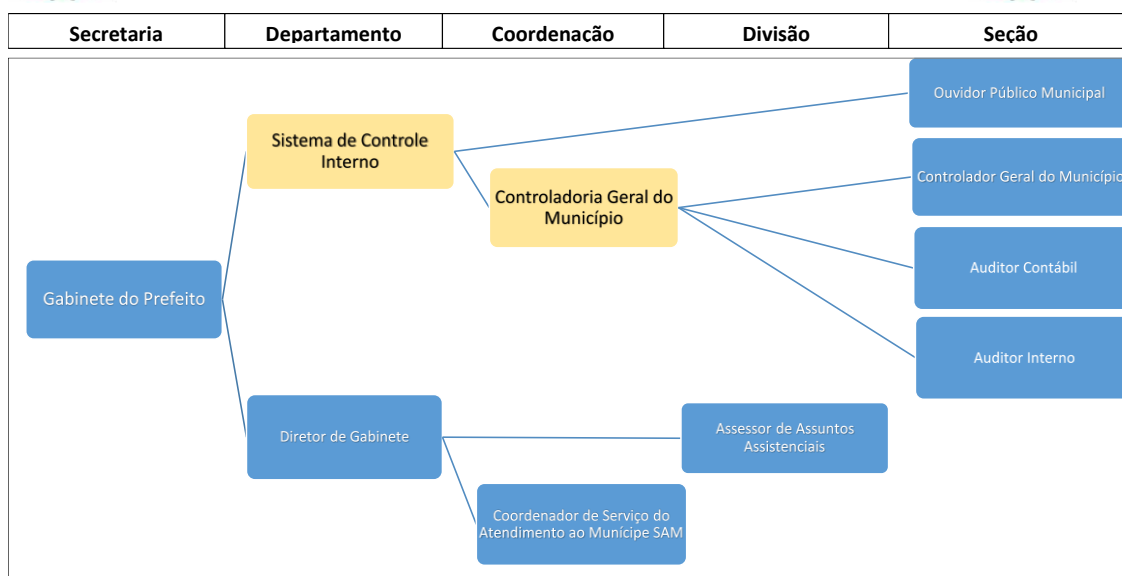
| Secretaria | Departamento | Coordenação | Divisão | Seção |
|---|---|---|---|---|

Ouvidor Público Municipal

Sistema de Controle Interno

Controladoria Geral do Município

Controlador Geral do Municípi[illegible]

Gabinete do Prefeito

Auditor Contábil

Auditor Interno

Diretor de Gabinete

Assessor de Assuntos Assistenciais

Coordenador de Serviço do Atendimento ao Munícipe SAM